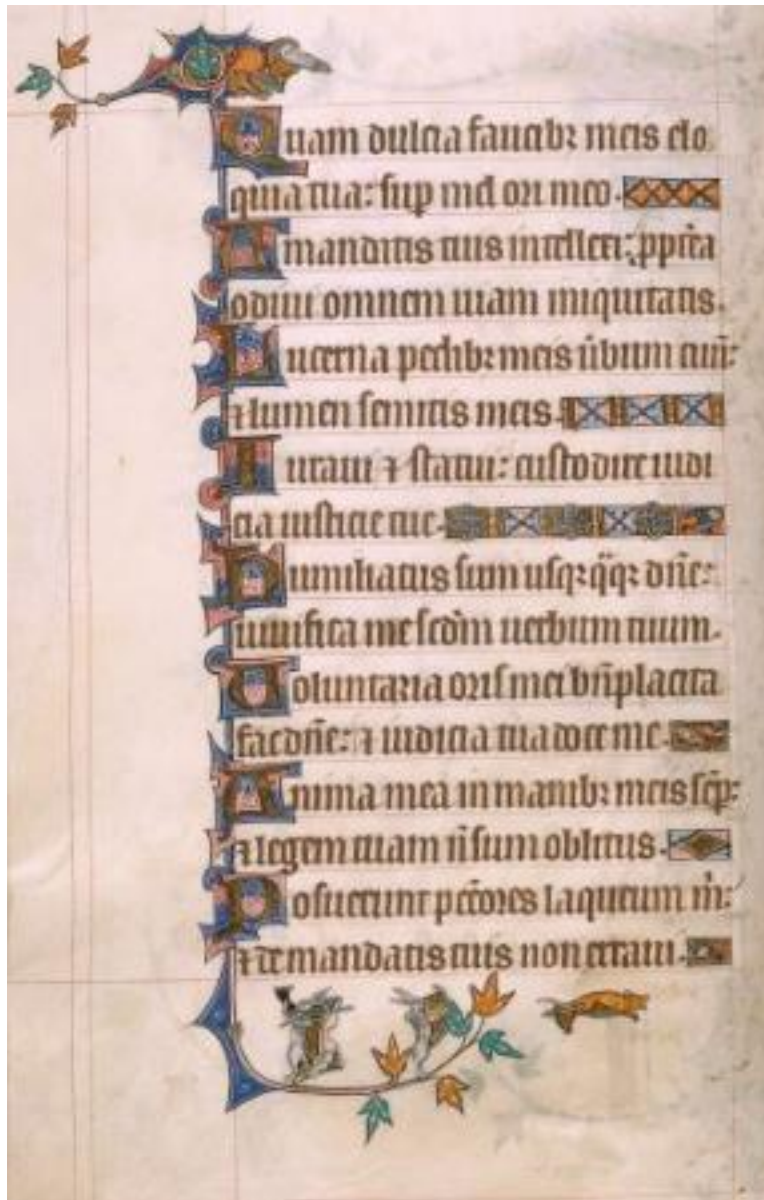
Quam dulcia faucibꝫ meis elo quia tua: sup mel ori meo.
A mandatis tuis intellexi: ppterea odiui omnem uiam iniquitatis.
Lucerna pedibꝫ meis u̅bum tuu̅: ꝛ lumen semitis meis.
Iuraui ꝛ statui: custodire iudicia iusticie tue.
Humiliatus sum usqꝫ q̄qꝫ dn̄e: uiuifica me scd̄m uerbum tuum.
Voluntaria oris mei b̄n̄placita fac dn̄e: ꝛ iudicia tua doce me.
Anima mea in manibꝫ meis sẜp: ꝛ legem tuam n̄ sum oblitus.
Posuerunt pc̄ores laqueum m̄: ꝛ de mandatis tuis non erraui.